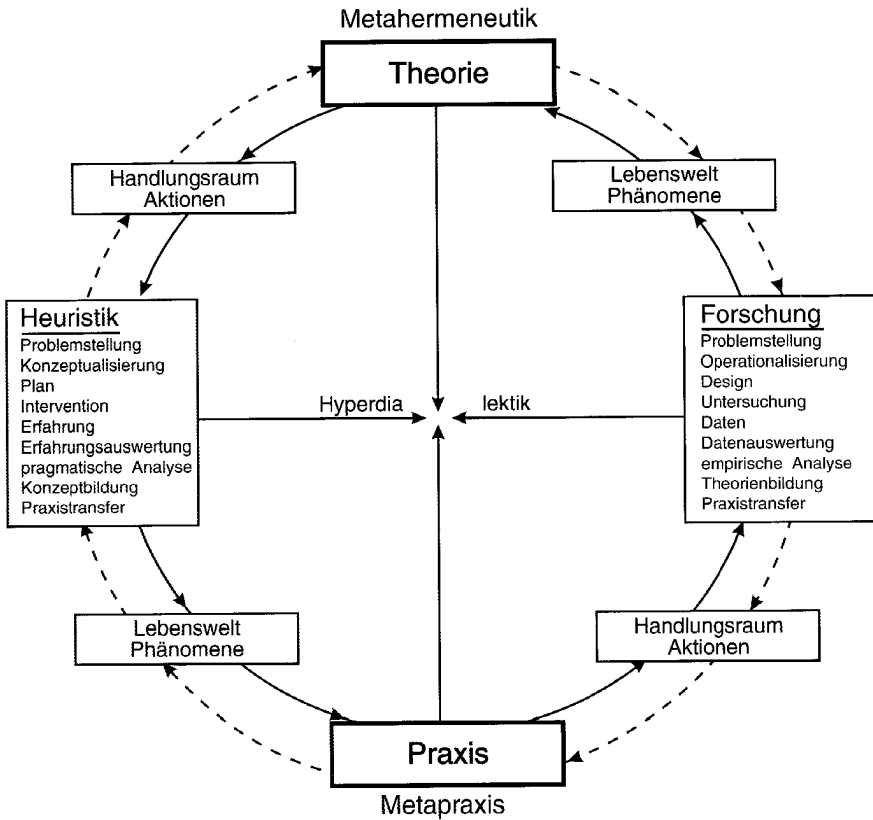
Metahermeneutik

Theorie

Handlungsraum
Aktionen

Lebenswelt
Phänomene

Heuristik
Problemstellung
Konzeptualisierung
Plan
Intervention
Erfahrung
Erfahrungsauswertung
pragmatische Analyse
Konzeptbildung
Praxistransfer

Hyperdia

lektik

Forschung
Problemstellung
Operationalisierung
Design
Untersuchung
Daten
Datenauswertung
empirische Analyse
Theorienbildung
Praxistransfer

Lebenswelt
Phänomene

Handlungsraum
Aktionen

Praxis

Metapraxis